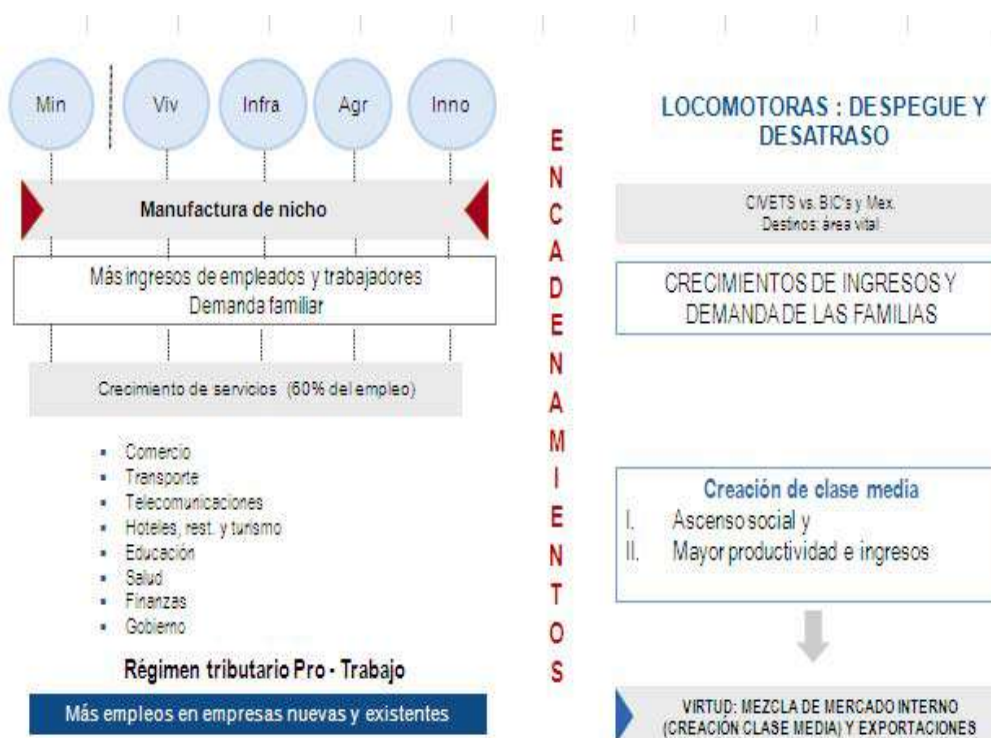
Min

Viv

Infra

Agr

Inno

Manufactura de nicho

Más ingresos de empleados y trabajadores
Demanda familiar

Crecimiento de servicios (60% del empleo)

- Comercio
- Transporte
- Telecomunicaciones
- Hoteles, rest. y turismo
- Educación
- Salud
- Finanzas
- Gobierno

Régimen tributario Pro - Trabajo

Más empleos en empresas nuevas y existentes

E N C A D E N A M I E N T O S

LOCOMOTORAS : DESPEGUE Y DESATRASO

CIVETS vs. BIC's y Mex.
Destinos: área vital

CRECIMIENTOS DE INGRESOS Y DEMANDA DE LAS FAMILIAS

Creación de clase media
I. Ascenso social y
II. Mayor productividad e ingresos

VIRTUD: MEZCLA DE MERCADO INTERNO (CREACIÓN CLASE MEDIA) Y EXPORTACIONES